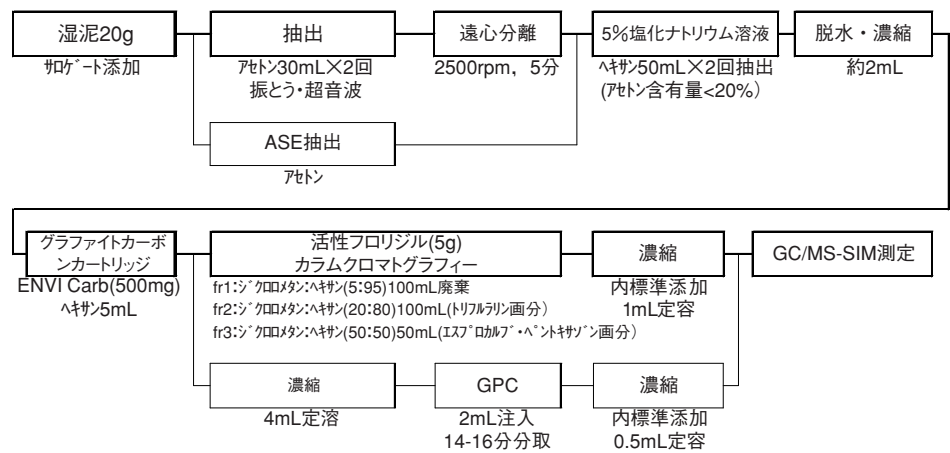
湿泥20g
ｻﾛｹﾞｰﾄ添加

抽出
ｱｾﾄﾝ30mL×2回
振とう･超音波

ASE抽出
ｱｾﾄﾝ

遠心分離
2500rpm，5分

5%塩化ナトリウム溶液
ﾍｷｻﾝ50mL×2回抽出
(ｱｾﾄﾝ含有量<20%)

脱水・濃縮
約2mL

グラファイトカーボンカートリッジ
ENVI Carb(500mg)
ﾍｷｻﾝ5mL

活性フロリジル(5g)
カラムクロマトグラフィー
fr1:ｼﾞｸﾛﾛﾒﾀﾝ:ﾍｷｻﾝ(5:95)100mL廃棄
fr2:ｼﾞｸﾛﾛﾒﾀﾝ:ﾍｷｻﾝ(20:80)100mL(ﾄﾘﾌﾙﾗﾘﾝ画分)
fr3:ｼﾞｸﾛﾛﾒﾀﾝ:ﾍｷｻﾝ(50:50)50mL(ｴｽﾌﾟﾛｶﾙﾌﾞ・ﾍﾟﾝﾄｷｻﾞﾝ画分)

濃縮
内標準添加
1mL定容

GC/MS-SIM測定

濃縮
4mL定溶

GPC
2mL注入
14-16分分取

濃縮
内標準添加
0.5mL定容